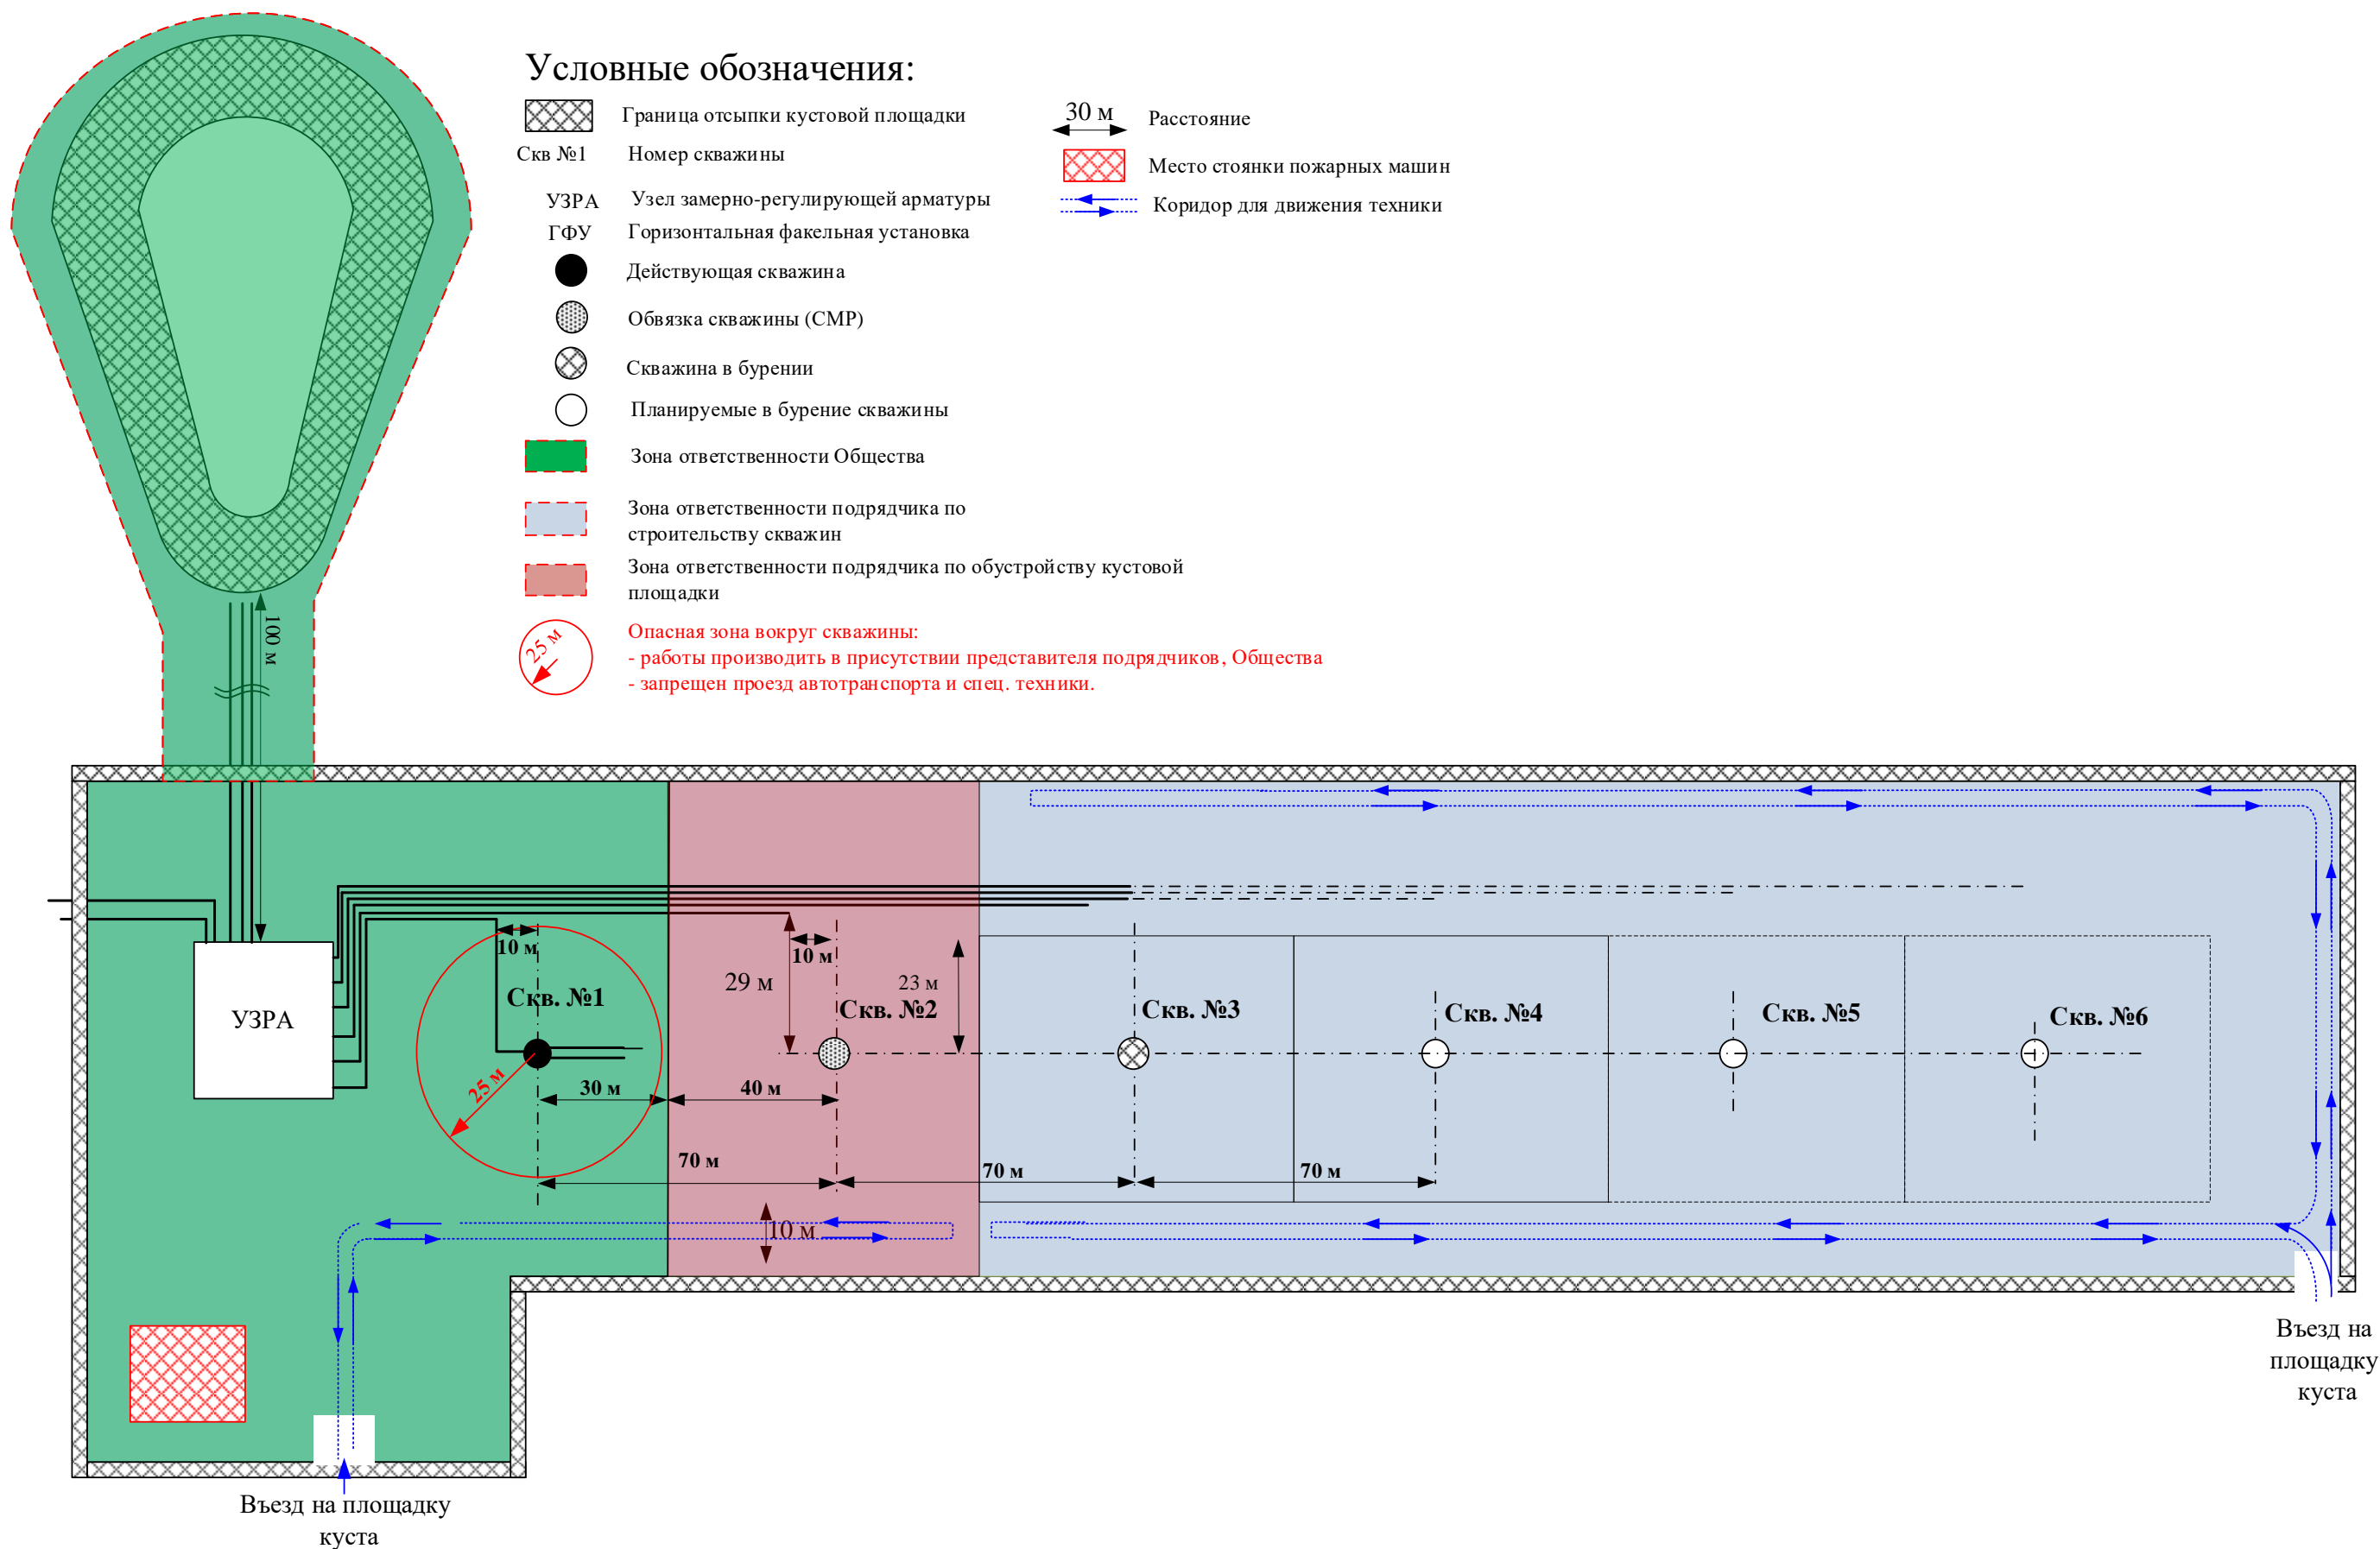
Условные обозначения:

Граница отсыпки кустовой площадки

Скв №1 Номер скважины

УЗРА Узел замерно-регулирующей арматуры

ГФУ Горизонтальная факельная установка

Действующая скважина

Обвязка скважины (СМР)

Скважина в бурении

Планируемые в бурение скважины

Зона ответственности Общества

Зона ответственности подрядчика по строительству скважин

Зона ответственности подрядчика по обустройству кустовой площадки

25 м Опасная зона вокруг скважины:
- работы производить в присутствии представителя подрядчиков, Общества
- запрещен проезд автотранспорта и спец. техники.

30 м Расстояние

Место стоянки пожарных машин

Коридор для движения техники

100 м

УЗРА

10 м

Скв. №1

25 м

30 м

29 м

10 м

23 м

Скв. №2

40 м

70 м

Скв. №3

Скв. №4

Скв. №5

Скв. №6

70 м

70 м

10 м

Въезд на площадку куста

Въезд на площадку куста